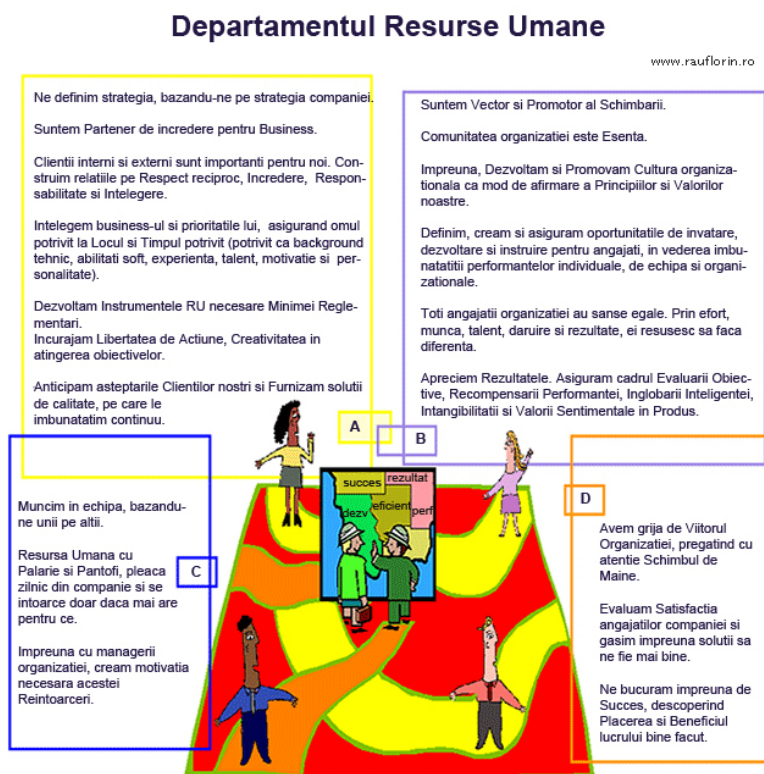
Departamentul Resurse Umane

www.rauflorin.ro

Ne definim strategia, bazandu-ne pe strategia companiei.

Suntem Partener de incredere pentru Business.

Clientii interni si externi sunt importanti pentru noi. Construim relatiile pe Respect reciproc, Incredere, Responsabilitate si Integlere.

Intelegem business-ul si prioritatile lui, asigurand omul potrivit la Locul si Timpul potrivit (potrivit ca background tehnic, abilitati soft, experienta, talent, motivatie si personalitate).

Dezvoltam Instrumentele RU necesare Minimei Reglementari.
Incurajam Libertatea de Actiune, Creativitatea in atingerea obiectivelor.

Anticipam asteptarile Clientilor nostri si Furnizam solutii de calitate, pe care le imbunatatim continuu.

A

B

Suntem Vector si Promotor al Schimbarii.

Comunitatea organizatiei este Esenta.

Impreuna, Dezvoltam si Promovam Cultura organizationala ca mod de afirmare a Principiilor si Valorilor noastre.

Definim, cream si asiguram oportunitatile de invatare, dezvoltare si instruire pentru angajati, in vederea imbunatatitii performantelor individuale, de echipa si organizationale.

Toti angajatii organizatiei au sanse egale. Prin efort, munca, talent, daruire si rezultate, ei resusesc sa faca diferenta.

Apreciem Rezultatele. Asiguram cadrul Evaluarii Obiective, Recompensarii Performantei, Inglobarii Inteligentei, Intangibilitatii si Valorii Sentimentale in Produs.

succes
rezultat
dezv
eficient
perf

C

Muncim in echipa, bazandu-ne unii pe altii.

Resursa Umana cu Palarie si Pantofi, pleaca zilnic din companie si se intoarce doar daca mai are pentru ce.

Impreuna cu managerii organizatiei, cream motivatia necesara acestei Reintoarceri.

D

Avem grija de Viitorul Organizatiei, pregatind cu atentie Schimbul de Maine.

Evaluam Satisfactia angajatilor companiei si gasim impreuna solutii sa ne fie mai bine.

Ne bucuram impreuna de Succes, descoperind Placerea si Beneficiul lucrului bine facut.